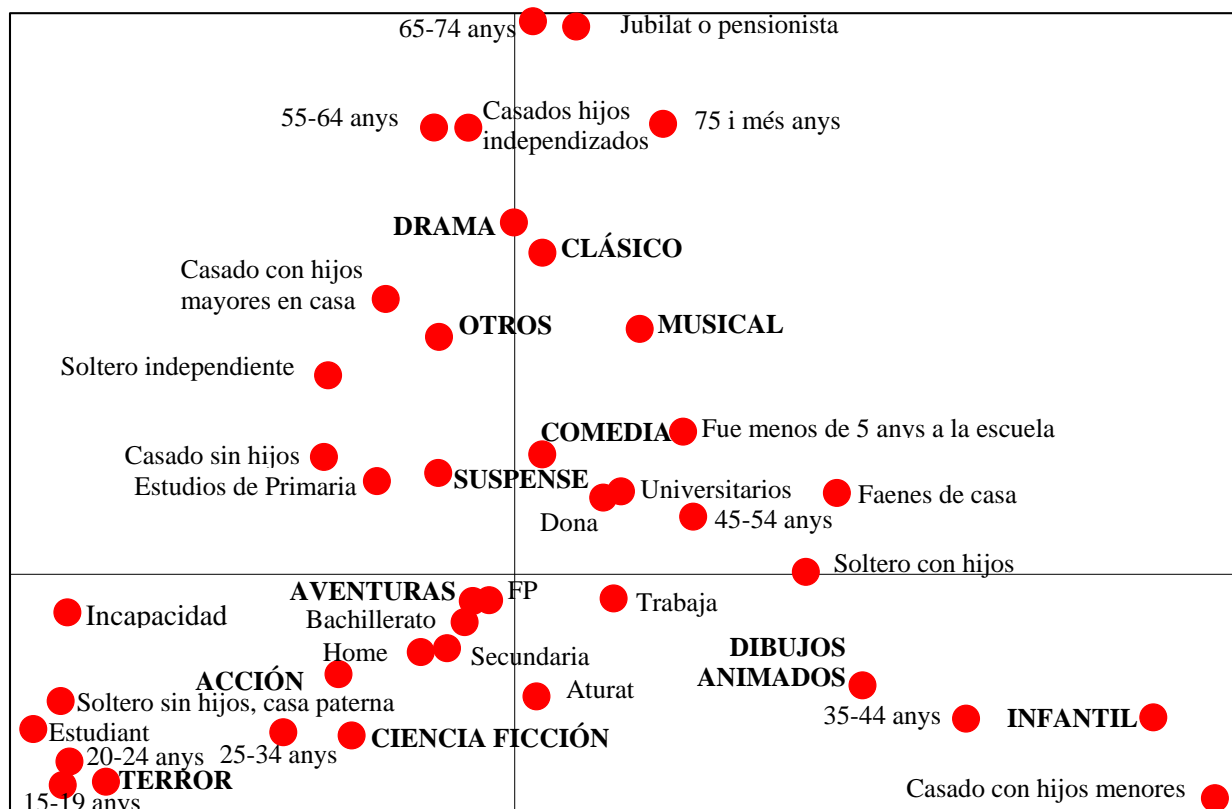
65-74 anys
Jubilat o pensionista
55-64 anys
Casados hijos independizados
75 i més anys
DRAMA
CLÁSICO
Casado con hijos mayores en casa
OTROS
MUSICAL
Soltero independiente
COMEDIA
Fue menos de 5 anys a la escuela
Casado sin hijos
Estudios de Primaria
SUSPENSE
Universitarios
Faenes de casa
Dona
45-54 anys
Soltero con hijos
AVENTURAS
FP
Incapacidad
Bachillerato
Trabaja
Home
Secundaria
DIBUJOS ANIMADOS
ACCIÓN
Aturat
Soltero sin hijos, casa paterna
35-44 anys
INFANTIL
Estudiant
25-34 anys
CIENCIA FICCIÓN
20-24 anys
TERROR
Casado con hijos menores
15-19 anys